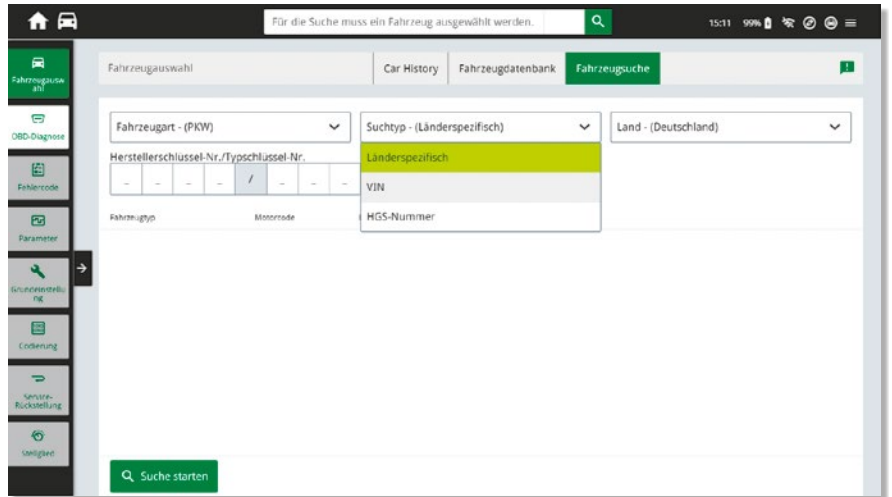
Für die Suche muss ein Fahrzeug ausgewählt werden.

15:11 99%

Fahrzeugauswahl

OBD-Diagnose

Fehlercode

Parameter

Grundeinstellung

Codierung

Service-Rückstellung

Stellglied

Fahrzeugauswahl

Car History

Fahrzeugdatenbank

Fahrzeugsuche

Fahrzeugart - (PKW)

Suchtyp - (Länderspezifisch)

Land - (Deutschland)

Herstellerschlüssel-Nr./Typschlüssel-Nr.

/

Länderspezifisch

VIN

HGS-Nummer

Fahrzeugtyp

Motorcode

Suche starten